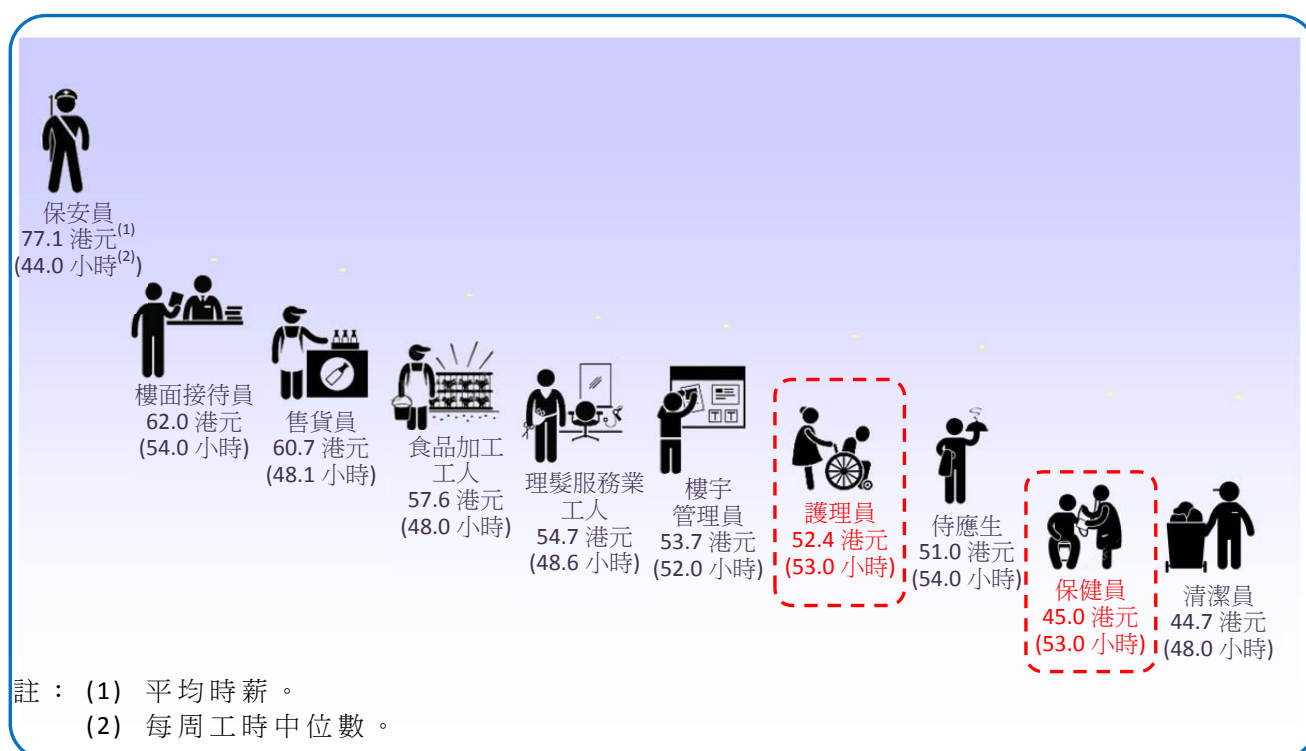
保安員
77.1 港元$^{(1)}$
(44.0 小時$^{(2)}$)

樓面接待員
62.0 港元
(54.0 小時)

售貨員
60.7 港元
(48.1 小時)

食品加工工人
57.6 港元
(48.0 小時)

理髮服務業工人
54.7 港元
(48.6 小時)

樓宇管理員
53.7 港元
(52.0 小時)

護理員
52.4 港元
(53.0 小時)

侍應生
51.0 港元
(54.0 小時)

保健員
45.0 港元
(53.0 小時)

清潔員
44.7 港元
(48.0 小時)

註：(1) 平均時薪。
(2) 每周工時中位數。